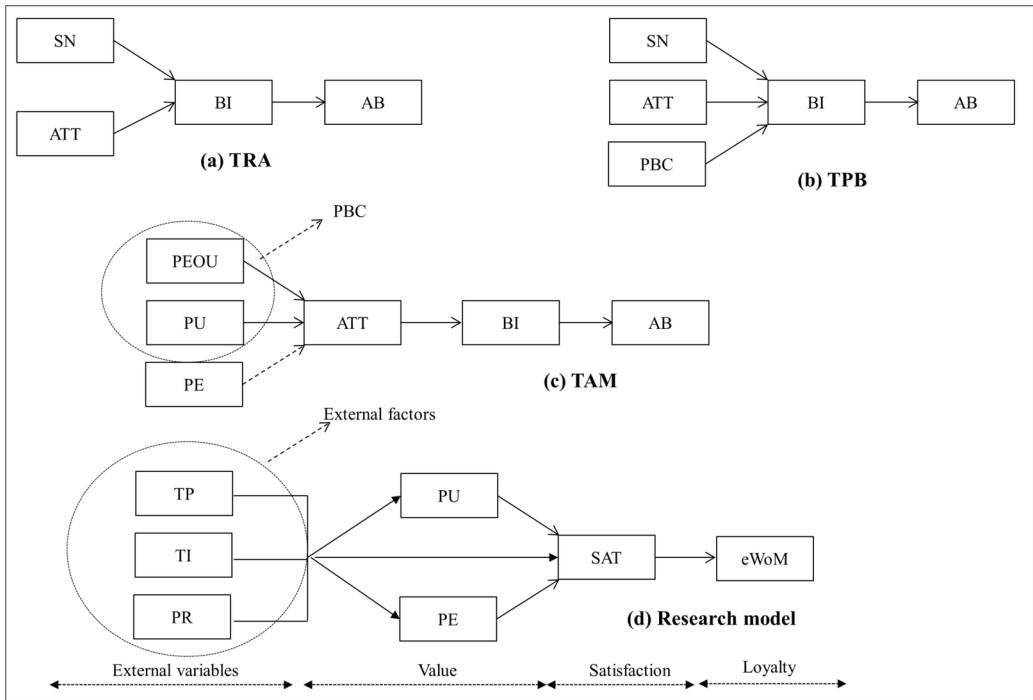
SN

ATT

BI

AB

(a) TRA

SN

ATT

BI

AB

PBC

(b) TPB

PBC

PEOU

PU

PE

ATT

BI

AB

(c) TAM

External factors

TP

TI

PR

PU

PE

SAT

eWoM

(d) Research model

External variables

Value

Satisfaction

Loyalty